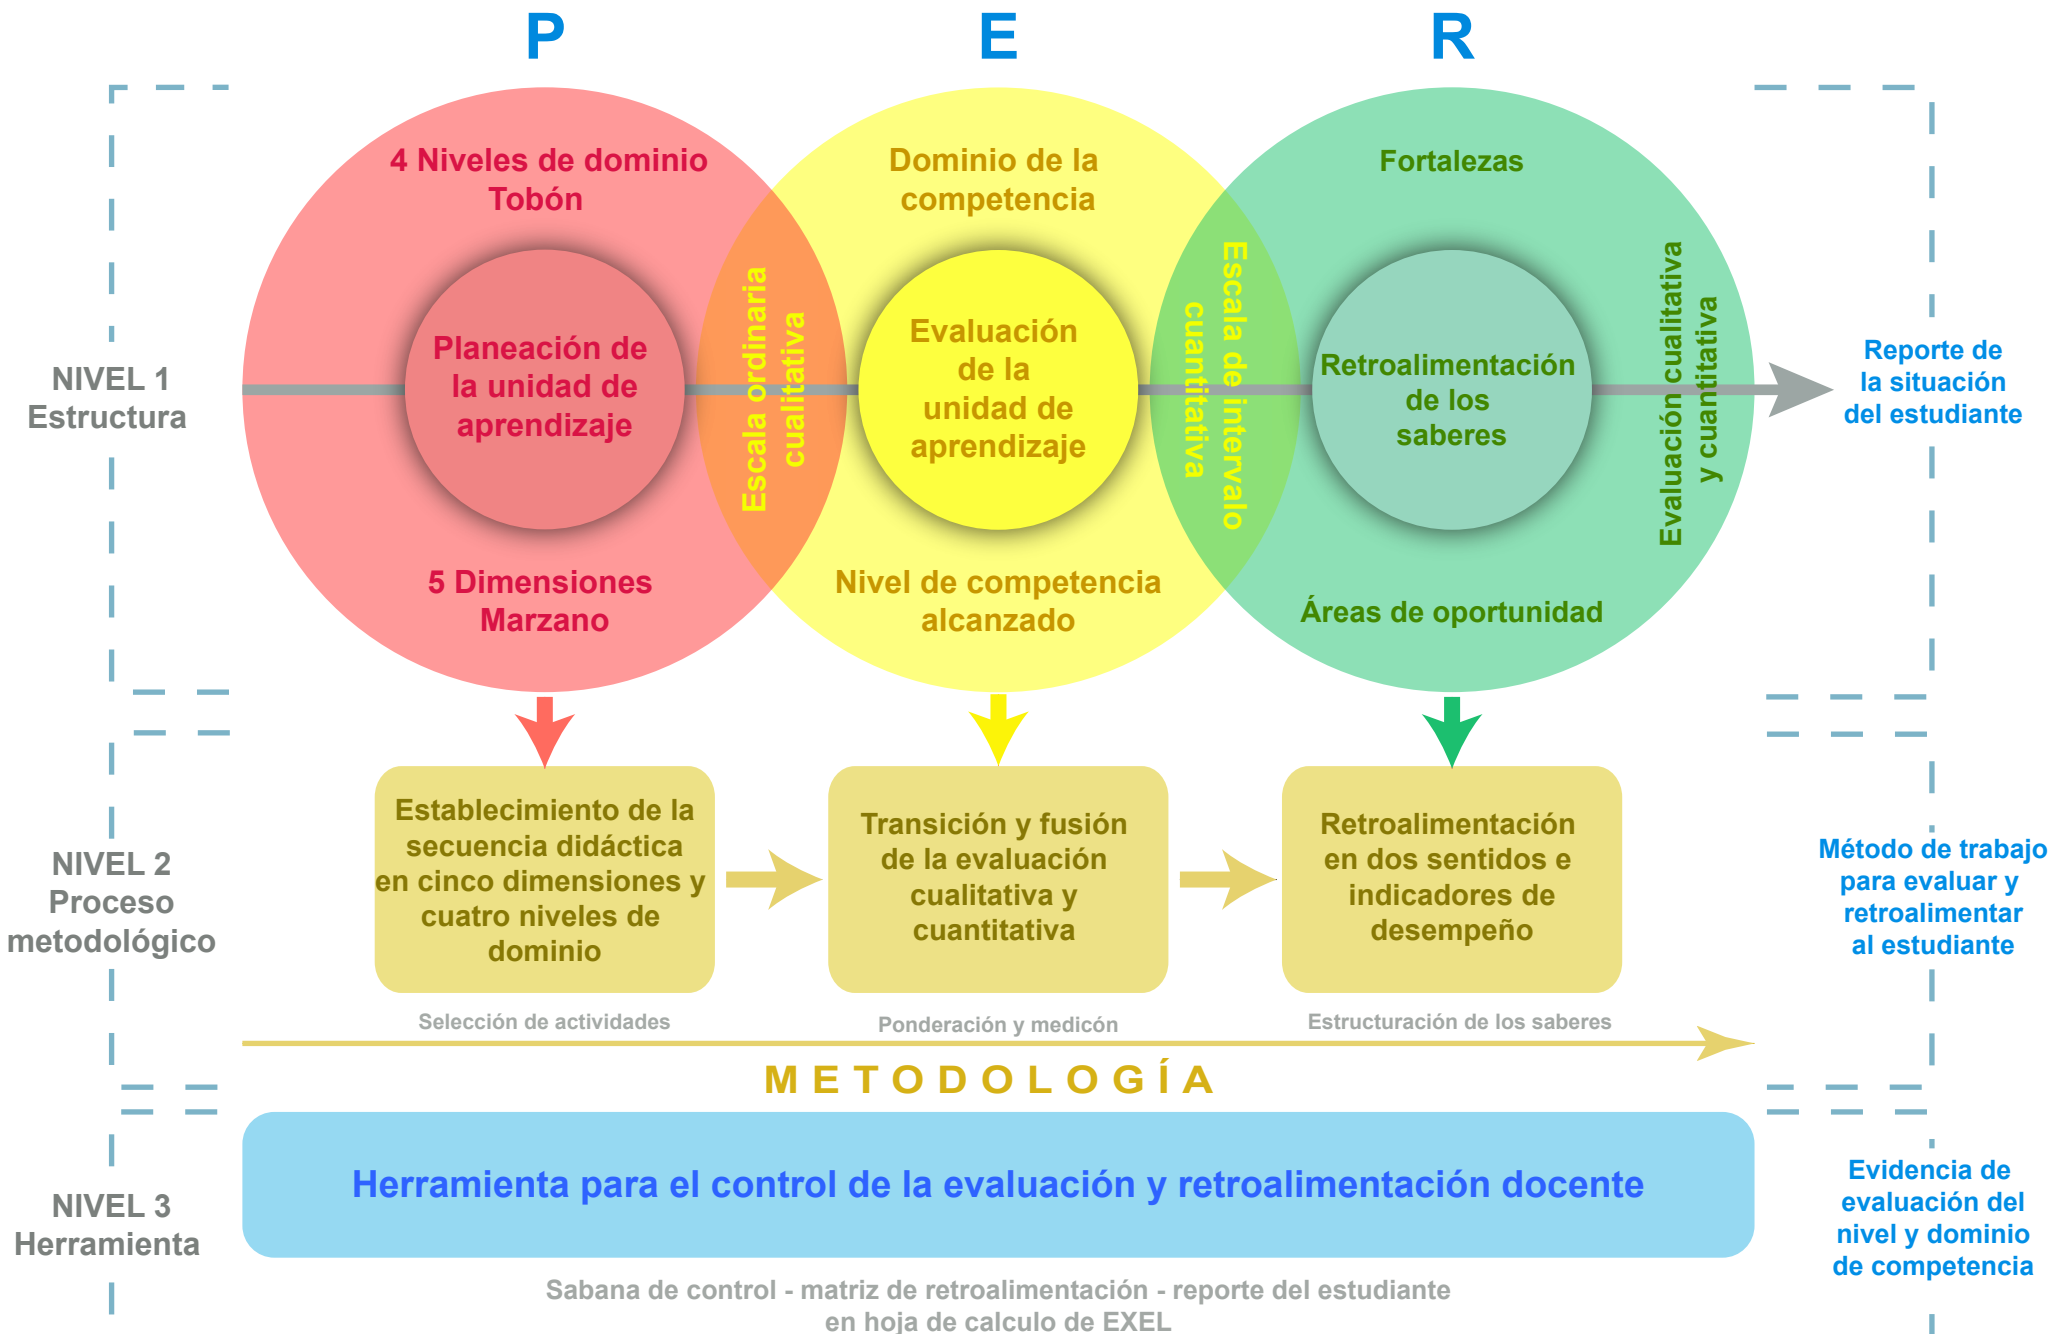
P E R

NIVEL 1
Estructura

4 Niveles de dominio
Tobón

Planeación de la unidad de aprendizaje

5 Dimensiones
Marzano

Escala ordinaria cualitativa

Dominio de la competencia

Evaluación de la unidad de aprendizaje

Nivel de competencia alcanzado

Escala de intervalo cuantitativa

Fortalezas

Retroalimentación de los saberes

Áreas de oportunidad

Evaluación cualitativa y cuantitativa

Reporte de la situación del estudiante

NIVEL 2
Proceso metodológico

Establecimiento de la secuencia didáctica en cinco dimensiones y cuatro niveles de dominio

Transición y fusión de la evaluación cualitativa y cuantitativa

Retroalimentación en dos sentidos e indicadores de desempeño

Método de trabajo para evaluar y retroalimentar al estudiante

Selección de actividades

Ponderación y medicón

Estructuración de los saberes

METODOLOGÍA

NIVEL 3
Herramienta

Herramienta para el control de la evaluación y retroalimentación docente

Evidencia de evaluación del nivel y dominio de competencia

Sabana de control - matriz de retroalimentación - reporte del estudiante en hoja de calculo de EXEL